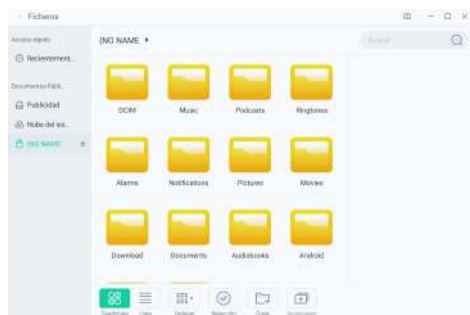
Ficheros

Acceso rápido

Recientement...

Documentos Públi...

Publicidad

Nube del ins...

(NO NAME)

(NO NAME) ▾

Buscar

DCIM

Music

Podcasts

Ringtones

Alarms

Notifications

Pictures

Movies

Download

Documents

Audiobooks

Android

Cuadrícula

Lista

Ordenar

Seleccionar

Crear

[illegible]